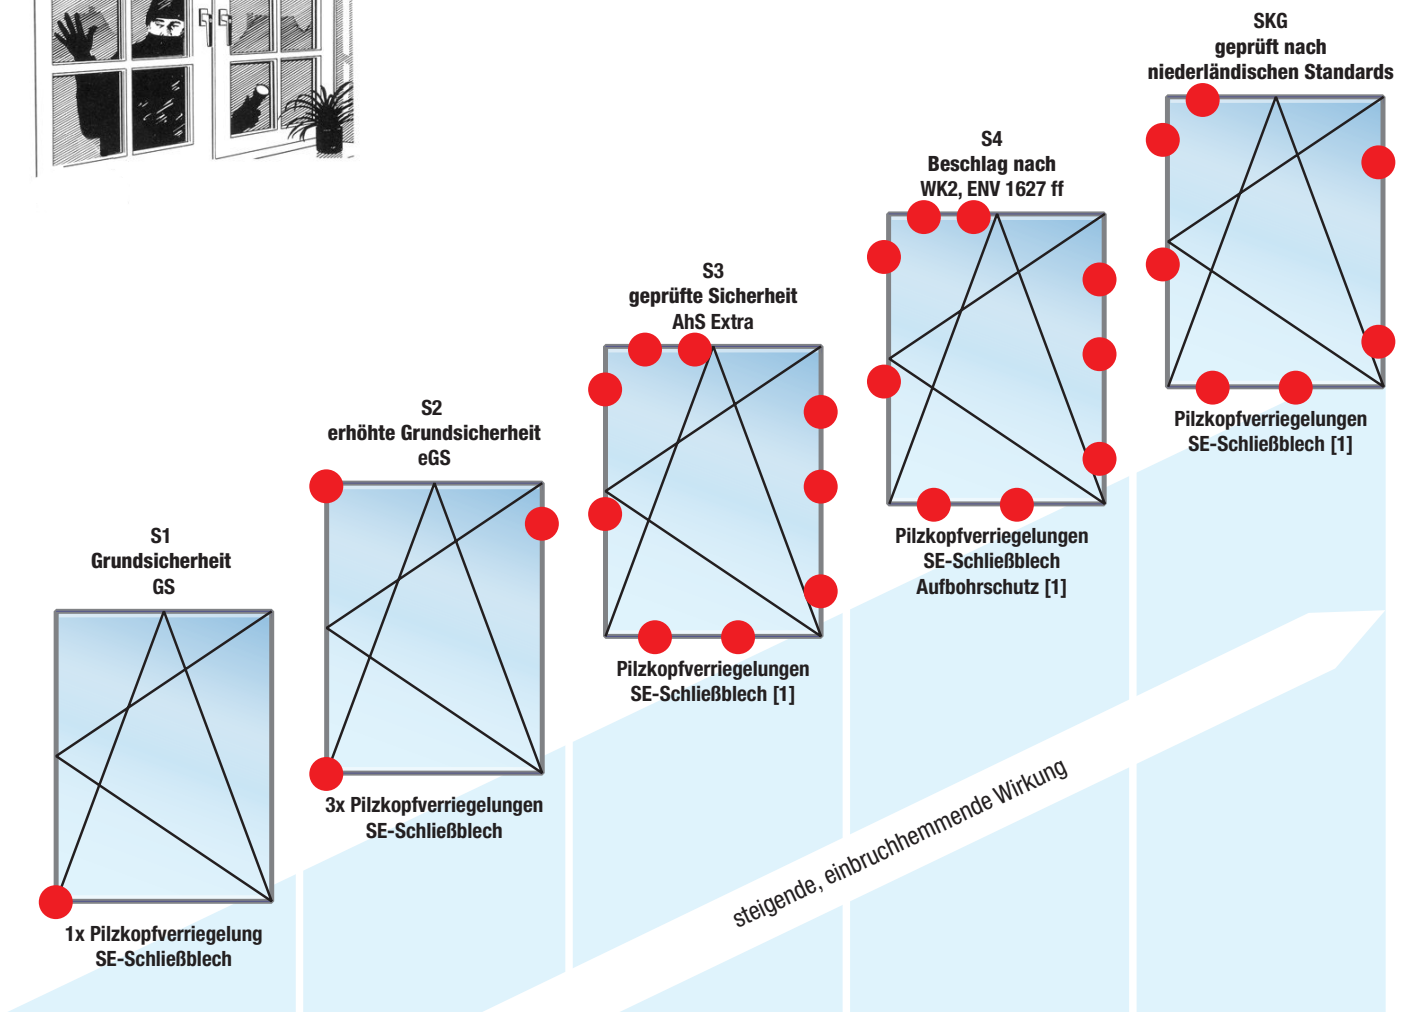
SKG
geprüft nach
niederländischen Standards

S4
Beschlag nach
WK2, ENV 1627 ff

S3
geprüfte Sicherheit
AhS Extra

S2
erhöhte Grundsicherheit
eGS

S1
Grundsicherheit
GS

Pilzkopfverriegelungen
SE-Schließblech [1]

Pilzkopfverriegelungen
SE-Schließblech
Aufbohrschutz [1]

Pilzkopfverriegelungen
SE-Schließblech [1]

3x Pilzkopfverriegelungen
SE-Schließblech

1x Pilzkopfverriegelung
SE-Schließblech

steigende, einbruchhemmende Wirkung